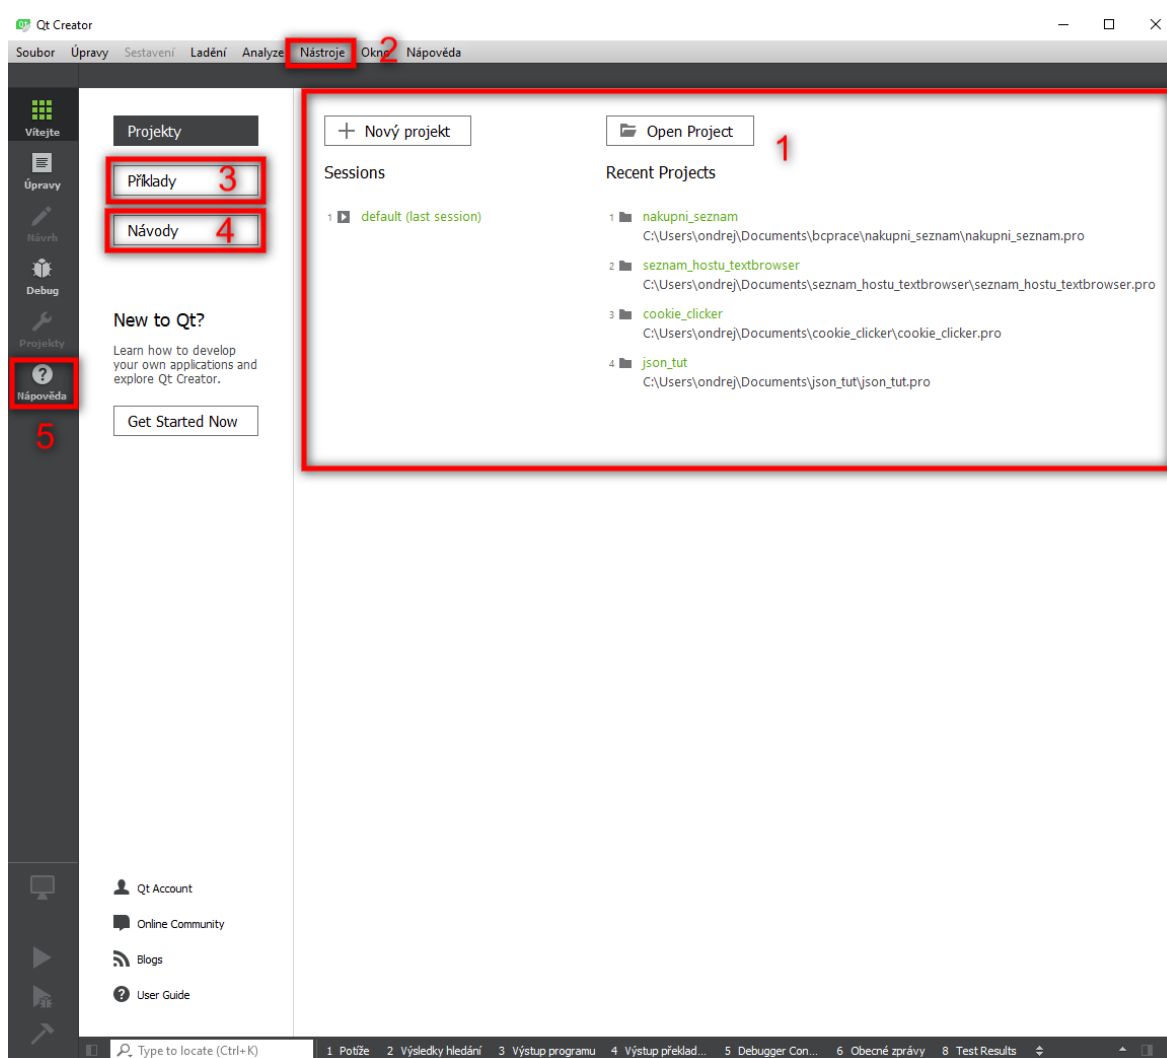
Qt Creator

Soubor Úpravy Sestavení Ladění Analyze Nástroje Okno Nápověda

2

Vítejte
Úpravy
Návrh
Debug
Projekty
Nápověda

5

Projekty

Příklady 3

Návody 4

New to Qt?

Learn how to develop your own applications and explore Qt Creator.

Get Started Now

+ Nový projekt

Sessions

1 default (last session)

Open Project

1

Recent Projects

1 nakupni_seznam
C:\Users\ondrej\Documents\bcprace\nakupni_seznam\nakupni_seznam.pro

2 seznam_hostu_textbrowser
C:\Users\ondrej\Documents\seznam_hostu_textbrowser\seznam_hostu_textbrowser.pro

3 cookie_clicker
C:\Users\ondrej\Documents\cookie_clicker\cookie_clicker.pro

4 json_tut
C:\Users\ondrej\Documents\json_tut\json_tut.pro

Qt Account

Online Community

Blogs

User Guide

Type to locate (Ctrl+K) 1 Potíže 2 Výsledky hledání 3 Výstup programu 4 Výstup překlad... 5 Debugger Con... 6 Obecné zprávy 8 Test Results